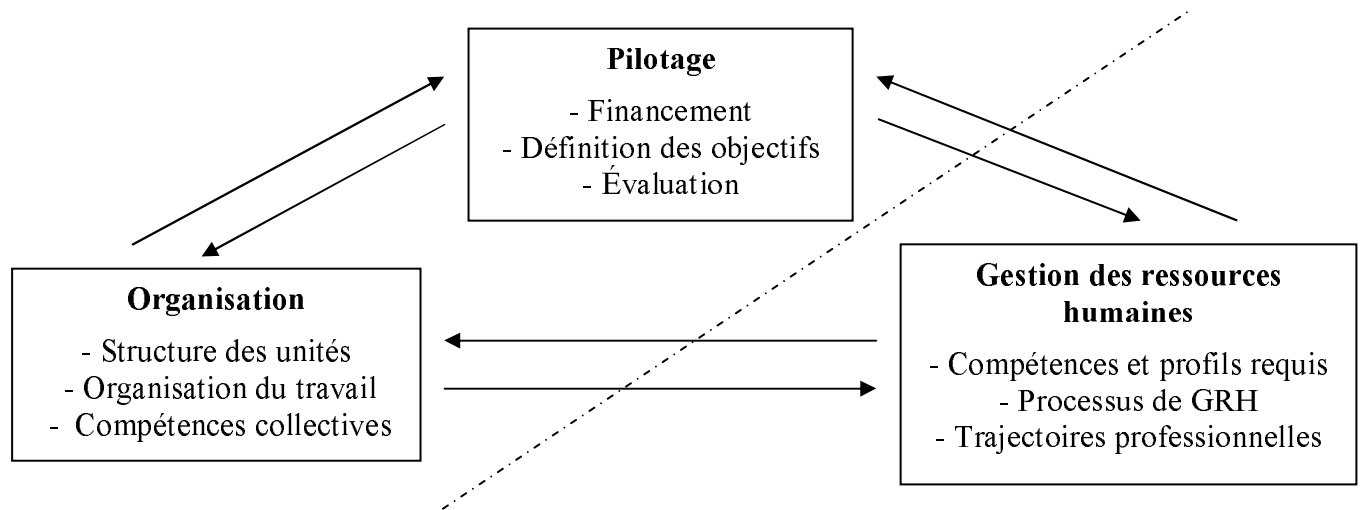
**Pilotage**

- Financement
- Définition des objectifs
- Évaluation

**Organisation**

- Structure des unités
- Organisation du travail
- Compétences collectives

**Gestion des ressources humaines**

- Compétences et profils requis
- Processus de GRH
- Trajectoires professionnelles